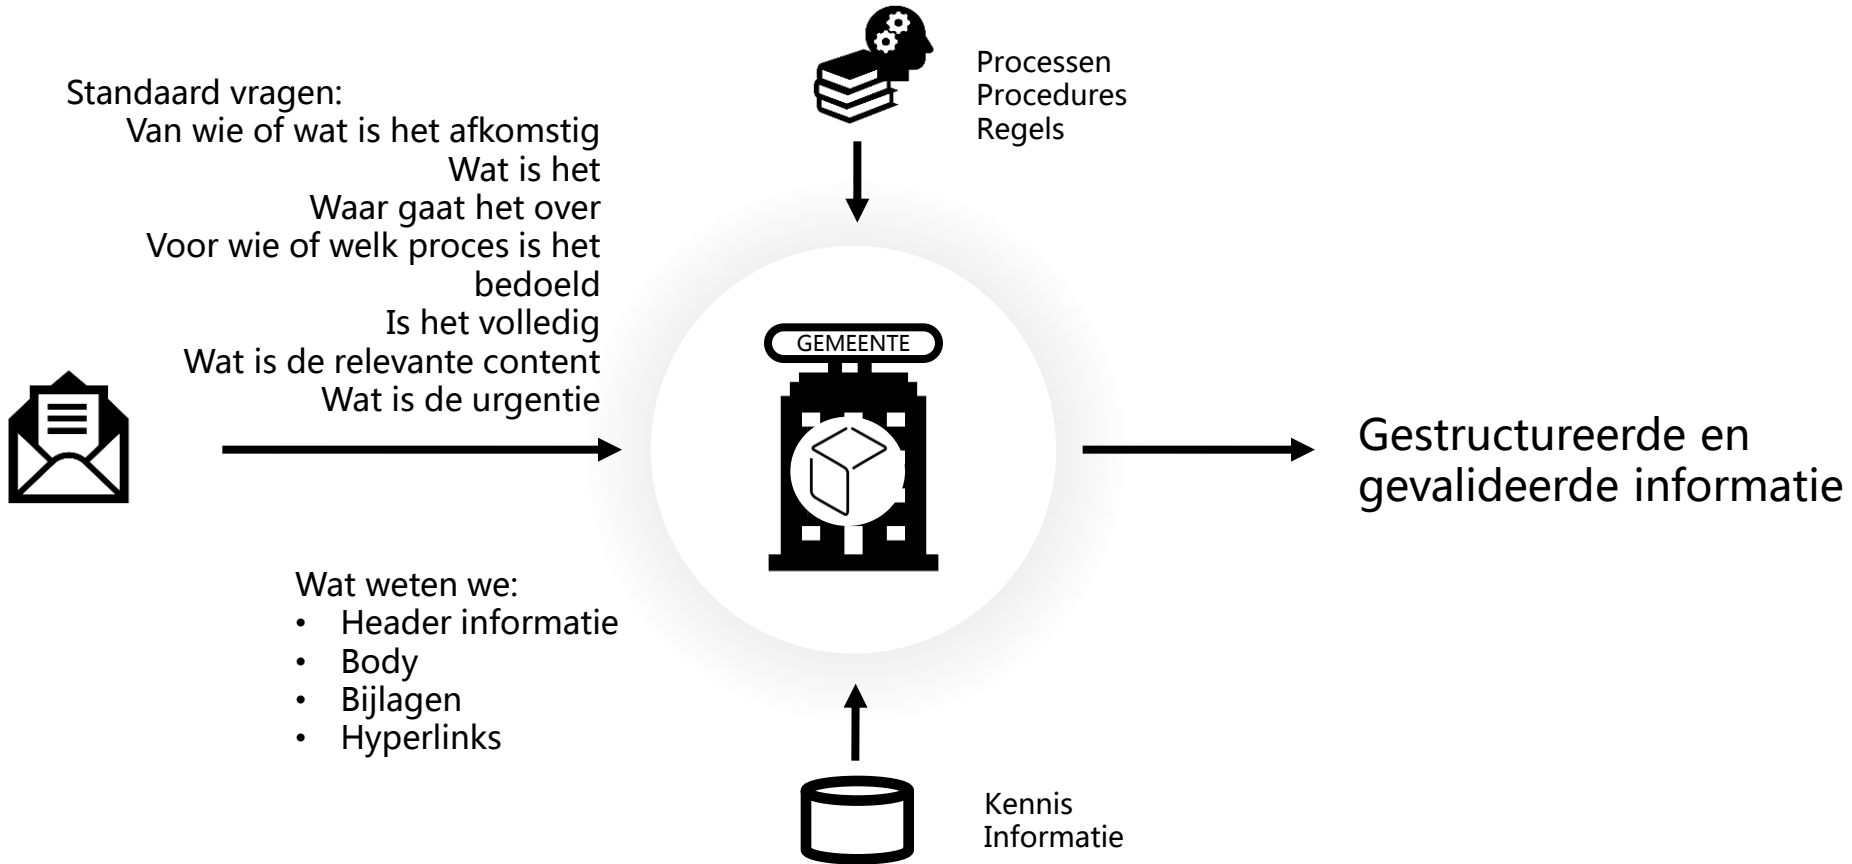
Standaard vragen:
Van wie of wat is het afkomstig
Wat is het
Waar gaat het over
Voor wie of welk proces is het bedoeld
Is het volledig
Wat is de relevante content
Wat is de urgentie

Processen
Procedures
Regels

GEMEENTE

Gestructureerde en gevalideerde informatie

Wat weten we:
• Header informatie
• Body
• Bijlagen
• Hyperlinks

Kennis
Informatie